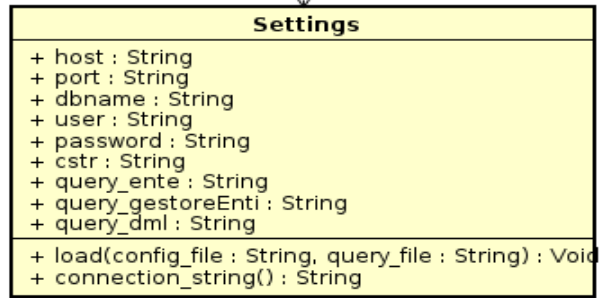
Settings

+ host : String
+ port : String
+ dbname : String
+ user : String
+ password : String
+ cstr : String
+ query_ente : String
+ query_gestoreEnti : String
+ query_dml : String

+ load(config_file : String, query_file : String) : Void
+ connection_string() : String